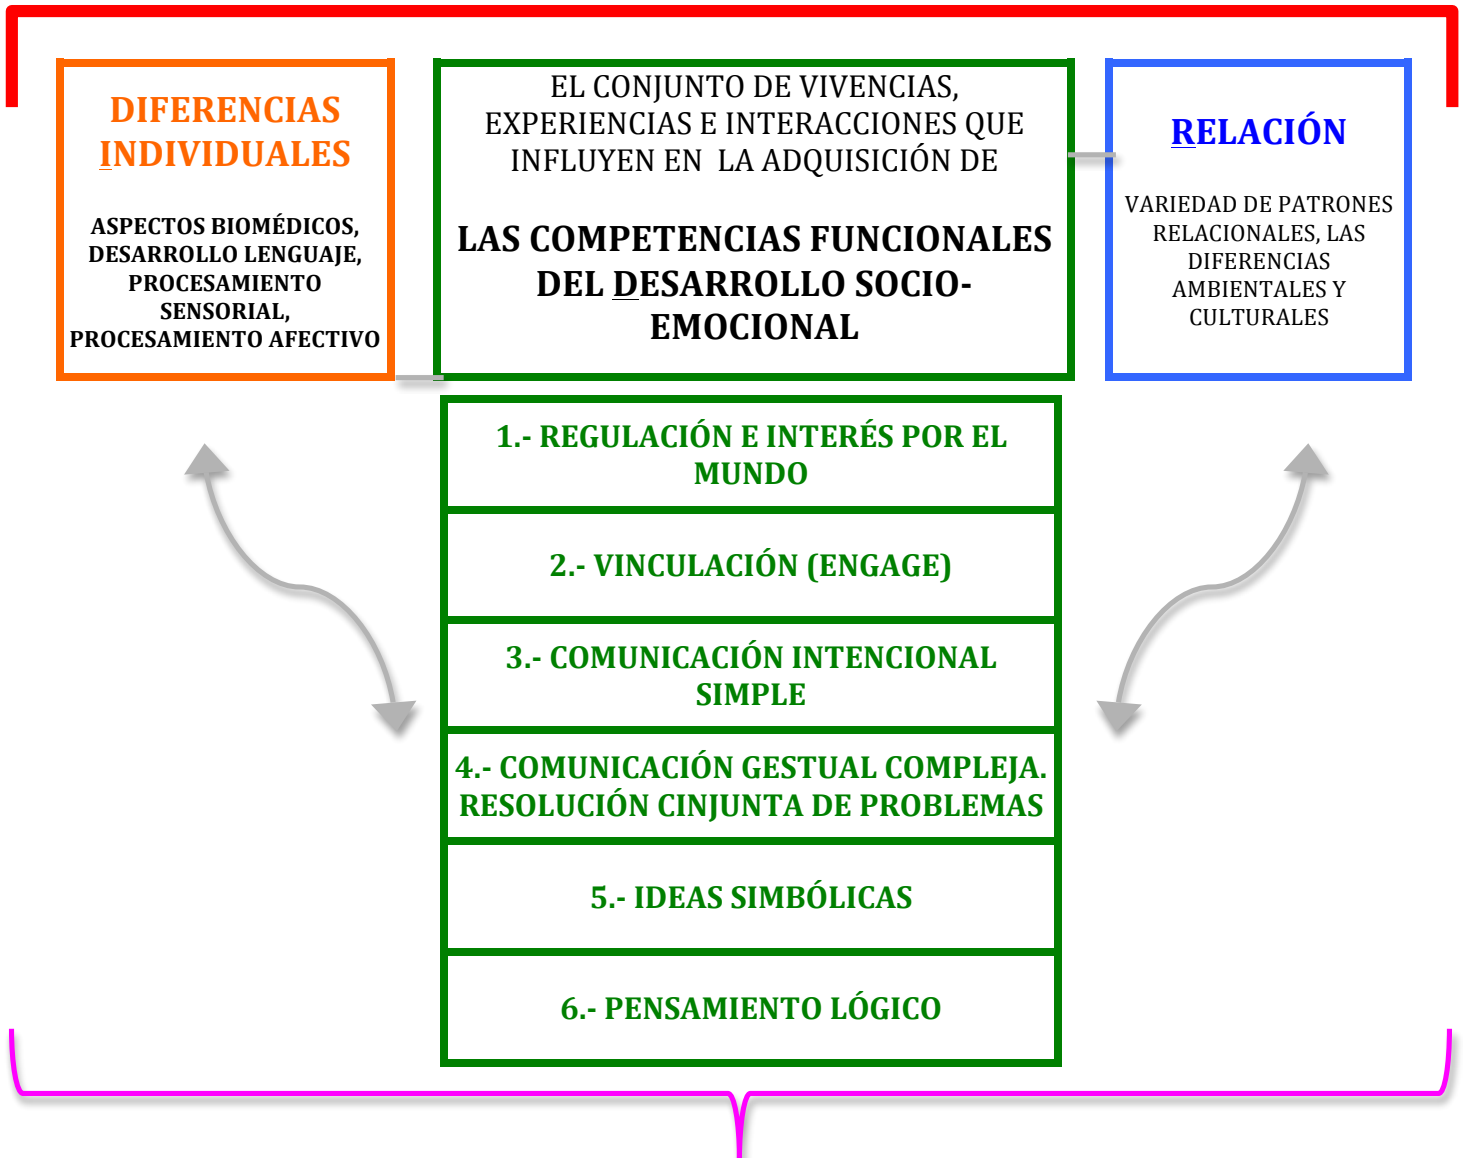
DIFERENCIAS INDIVIDUALES

ASPECTOS BIOMÉDICOS, DESARROLLO LENGUAJE, PROCESAMIENTO SENSORIAL, PROCESAMIENTO AFECTIVO

EL CONJUNTO DE VIVENCIAS, EXPERIENCIAS E INTERACCIONES QUE INFLUYEN EN LA ADQUISICIÓN DE

LAS COMPETENCIAS FUNCIONALES DEL DESARROLLO SOCIO-EMOCIONAL

RELACIÓN

VARIEDAD DE PATRONES RELACIONALES, LAS DIFERENCIAS AMBIENTALES Y CULTURALES

1.- REGULACIÓN E INTERÉS POR EL MUNDO

2.- VINCULACIÓN (ENGAGE)

3.- COMUNICACIÓN INTENCIONAL SIMPLE

4.- COMUNICACIÓN GESTUAL COMPLEJA. RESOLUCIÓN CINJUNTA DE PROBLEMAS

5.- IDEAS SIMBÓLICAS

6.- PENSAMIENTO LÓGICO